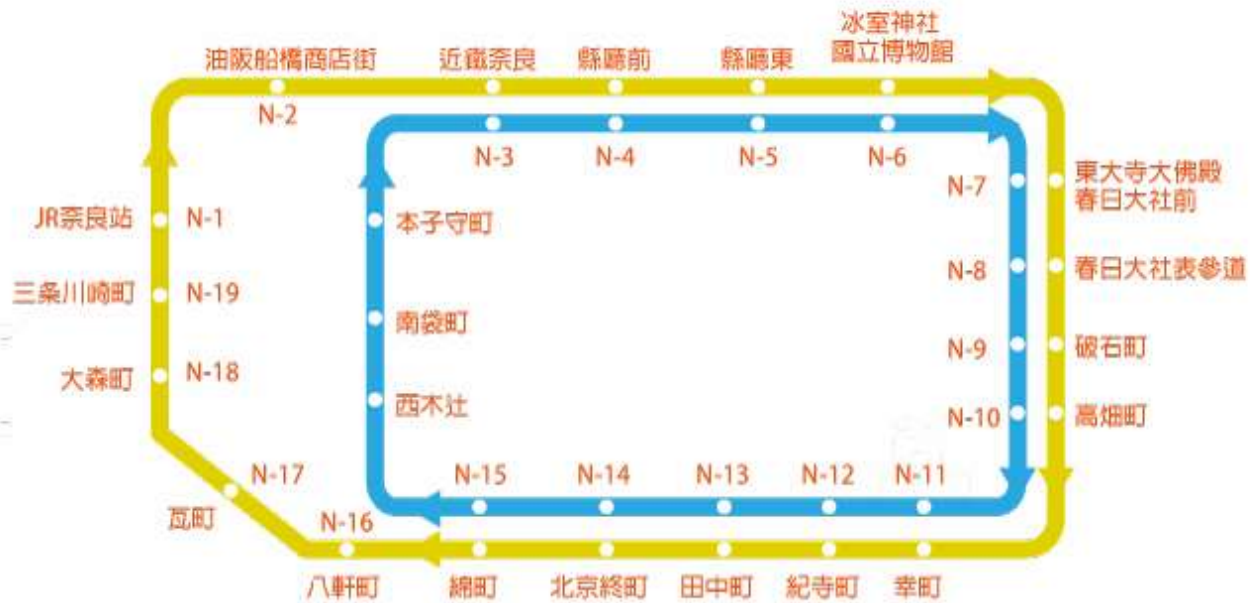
冰室神社
國立博物館

油阪船橋商店街
近鐵奈良
縣廳前
縣廳東

N-2
N-3
N-4
N-5
N-6

N-7
東大寺大佛殿
春日大社前

JR奈良站
N-1
本子守町

N-8
春日大社表參道

三条川崎町
N-19

南袋町

N-9
破石町

大森町
N-18

西木辻

N-10
高畑町

N-17
N-15
N-14
N-13
N-12
N-11

瓦町
N-16

八軒町
綿町
北京終町
田中町
紀寺町
幸町